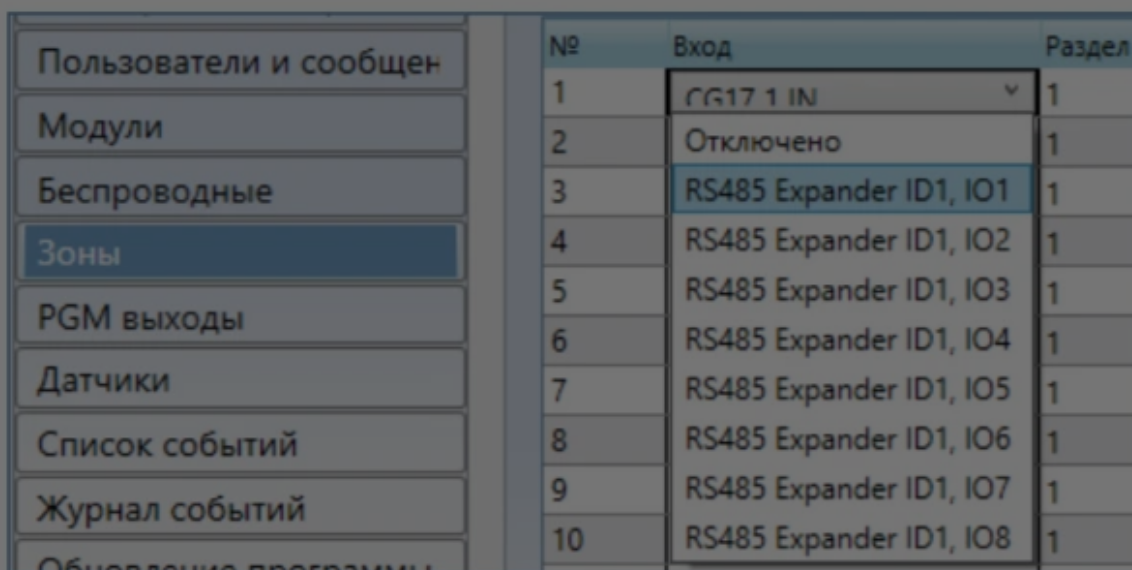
Пользователи и сообщен
Модули
Беспроводные
Зоны
PGM выходы
Датчики
Список событий
Журнал событий
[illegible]

| № | Вход | Раздел |
|---|---|---|
| 1 | CG17 1 IN | 1 |
| 2 | Отключено | 1 |
| 3 | RS485 Expander ID1, IO1 | 1 |
| 4 | RS485 Expander ID1, IO2 | 1 |
| 5 | RS485 Expander ID1, IO3 | 1 |
| 6 | RS485 Expander ID1, IO4 | 1 |
| 7 | RS485 Expander ID1, IO5 | 1 |
| 8 | RS485 Expander ID1, IO6 | 1 |
| 9 | RS485 Expander ID1, IO7 | 1 |
| 10 | RS485 Expander ID1, IO8 | 1 |